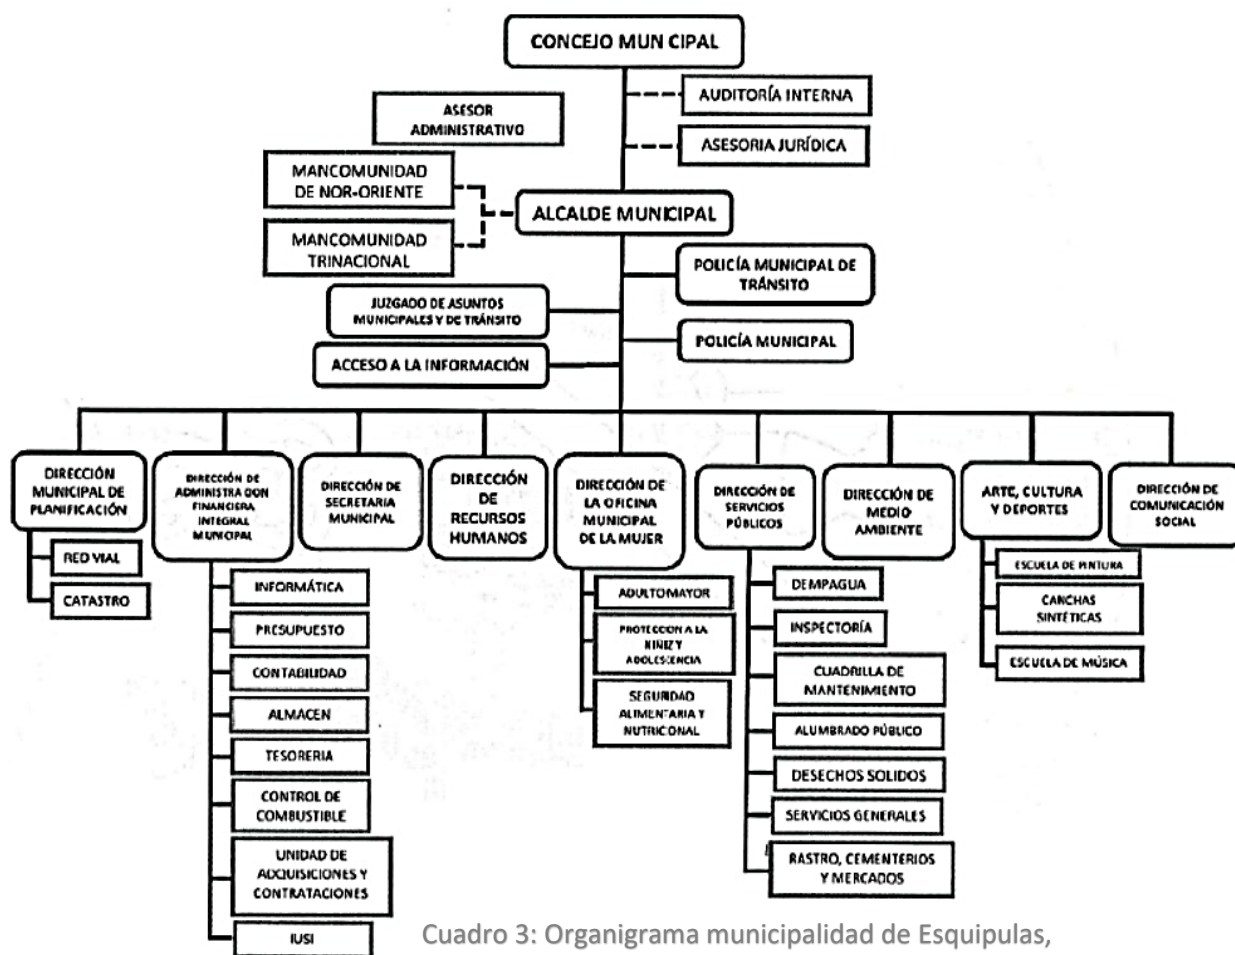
CONCEJO MUN CIPAL

AUDITORÍA INTERNA

ASESOR ADMINISTRATIVO

ASESORIA JURÍDICA

MANCOMUNIDAD DE NOR-ORIENTE

ALCALDE MUNICIPAL

MANCOMUNIDAD TRINACIONAL

POLICÍA MUNICIPAL DE TRÁNSITO

JUZGADO DE ASUNTOS MUNICIPALES Y DE TRÁNSITO

POLICÍA MUNICIPAL

ACCESO A LA INFORMACIÓN

DIRECCIÓN MUNICIPAL DE PLANIFICACIÓN

RED VIAL

CATASTRO

DIRECCIÓN DE ADMINISTRA DON FINANCIERA INTEGRAL MUNICIPAL

INFORMÁTICA

PRESUPUESTO

CONTABILIDAD

ALMACEN

TESORERIA

CONTROL DE COMBUSTIBLE

UNIDAD DE ADQUISICIONES Y CONTRATACIONES

IUSI

DIRECCIÓN DE SECRETARIA MUNICIPAL

DIRECCIÓN DE RECURSOS HUMANOS

DIRECCIÓN DE LA OFICINA MUNICIPAL DE LA MUJER

ADULTOMAYOR

PROTECCION A LA NINEZ Y ADOLESCENCIA

SEGURIDAD ALIMENTARIA Y NUTRICONAL

DIRECCIÓN DE SERVICIOS PÚBLICOS

DEMPAGUA

INSPECTORÍA

CUADRILLA DE MANTENIMIENTO

ALUMBRADO PÚBLICO

DESECHOS SOLIDOS

SERVICIOS GENERALES

RASTRO, CEMENTERIOS Y MERCADOS

DIRECCIÓN DE MEDIO AMBIENTE

ARTE, CULTURA Y DEPORTES

ESCUELA DE PINTURA

CANCHAS SINTÉTICAS

ESCUELA DE MÚSICA

DIRECCIÓN DE COMUNICACIÓN SOCIAL

Cuadro 3: Organigrama municipalidad de Esquipulas,